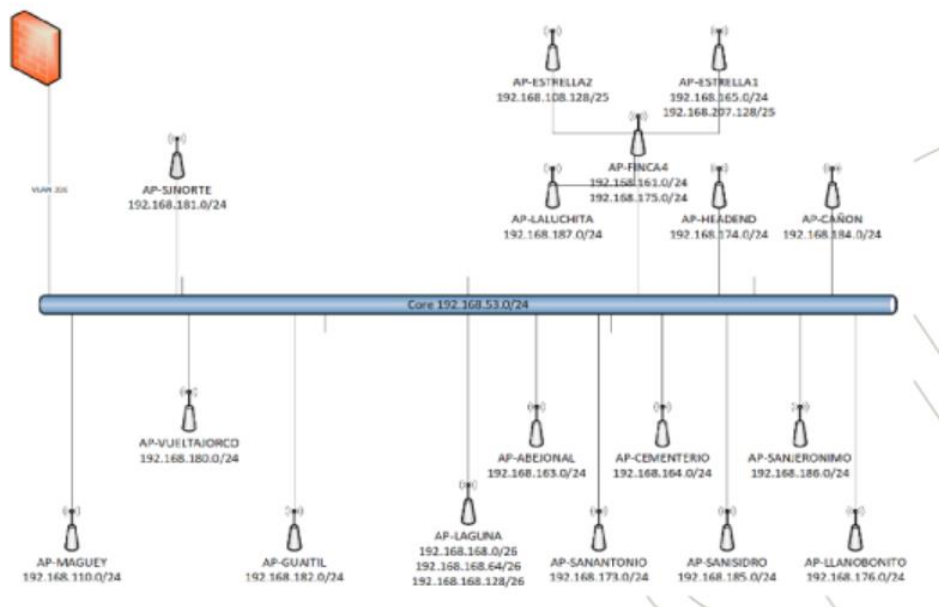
AP-ESTRELLA2
192.168.108.128/25

AP-ESTRELLA1
192.168.165.0/24
192.168.207.128/25

VLAN 200

AP-SJNORTE
192.168.181.0/24

AP-FINCA4
192.168.161.0/24
192.168.175.0/24

AP-LALUCHITA
192.168.187.0/24

AP-HEADEND
192.168.174.0/24

AP-CAÑON
192.168.184.0/24

Core 192.168.53.0/24

AP-VUELTAJORCO
192.168.180.0/24

AP-ABEJONAL
192.168.163.0/24

AP-CEMENTERIO
192.168.164.0/24

AP-SANJERONIMO
192.168.186.0/24

AP-MAGUEY
192.168.110.0/24

AP-GUAITIL
192.168.182.0/24

AP-LAGUNA
192.168.168.0/26
192.168.168.64/26
192.168.168.128/26

AP-SANANTONIO
192.168.173.0/24

AP-SANISIDRO
192.168.185.0/24

AP-LLANOBONITO
192.168.176.0/24